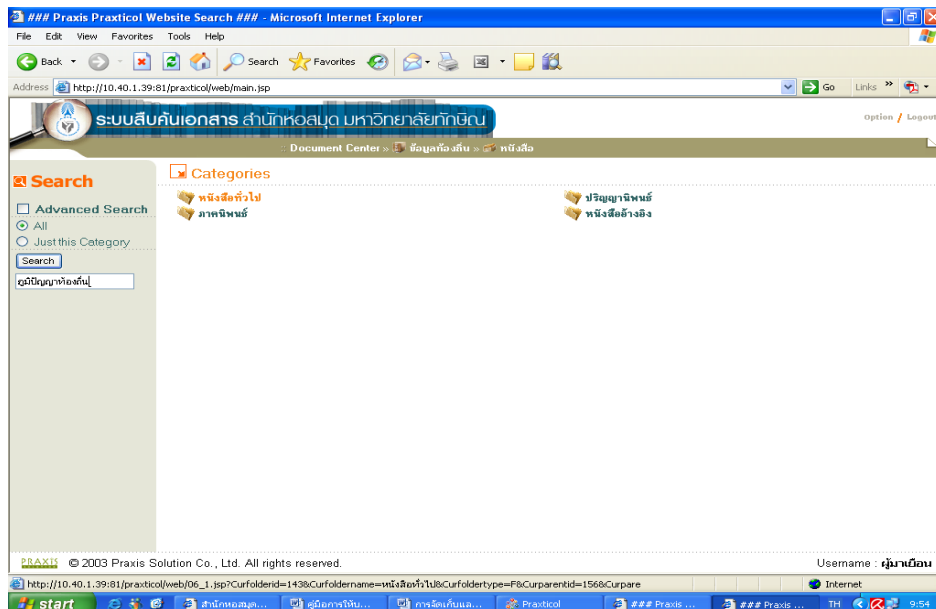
### Praxis Praxticol Website Search ### - Microsoft Internet Explorer

File Edit View Favorites Tools Help

Back Search Favorites

Address http://10.40.1.39:81/praxticol/web/main.jsp Go Links

ระบบสืบค้นเอกสาร สำนักหอสมุด มหาวิทยาลัยทักษิณ

Option / Logout

Document Center » ข้อมูลท้องถิ่น » หนังสือ

Search

Advanced Search

All

Just this Category

Search

ภูมิปัญญาท้องถิ่น

Categories

หนังสือทั่วไป

ภาคนิพนธ์

ปริญญานิพนธ์

หนังสืออ้างอิง

PRAXIS © 2003 Praxis Solution Co., Ltd. All rights reserved.

Username : ผู้มาเยือน

http://10.40.1.39:81/praxticol/web/06_1.jsp?Curfolderid=143&Curfoldername=หนังสือทั่วไป&Curfoldertype=F&Curparentid=156&Curpare

Internet

start สำนักหอสมุด... คู่มือการให้บ... การจัดเก็บและ... Praxticol ### Praxis ... ### Praxis ... TH 9:54